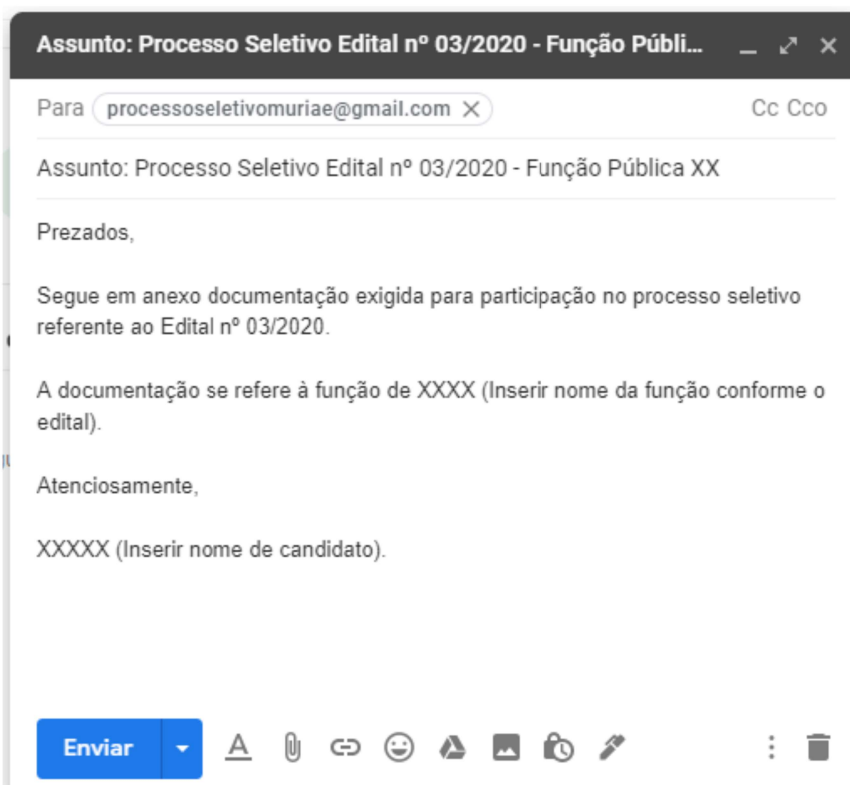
Assunto: Processo Seletivo Edital nº 03/2020 - Função Públi...

Para processoseletivomuriae@gmail.com

Cc Cco

Assunto: Processo Seletivo Edital nº 03/2020 - Função Pública XX

Prezados,

Segue em anexo documentação exigida para participação no processo seletivo referente ao Edital nº 03/2020.

A documentação se refere à função de XXXX (Inserir nome da função conforme o edital).

Atenciosamente,

XXXXX (Inserir nome de candidato).

Enviar

A